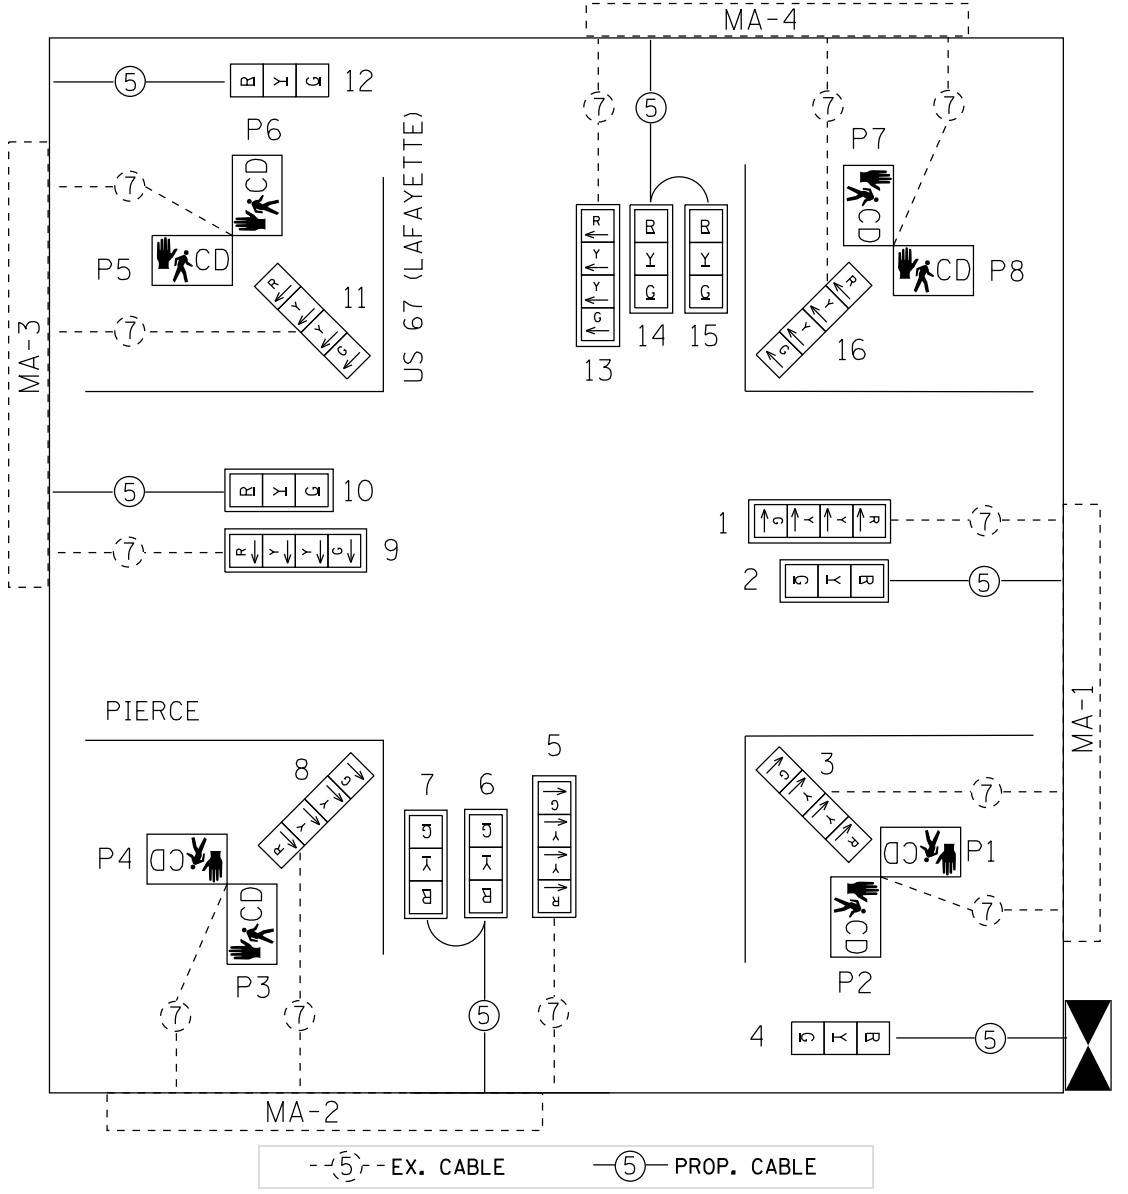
MA-4
5
R Y G 12
P6
CD
7
7
7
7
7
5
MA-3
CD
P5
US 67 (LAFAYETTE)
11
R Y Y G
7
R Y Y G
13
R Y G
14
R Y G
15
P7
CD
CD
P8
R Y Y G
16
5
R Y G 10
7
R Y Y G 9
1
R Y Y G
7
2
G Y R
5
MA-1
PIERCE
8
R Y Y G
7
G Y R
6
G Y R
5
G Y Y R
3
G Y Y R
7
P4
CD
CD
P3
P1
CD
CD
P2
7
7
7
5
7
4
G Y R
5
MA-2
7 - EX. CABLE
5 PROP. CABLE